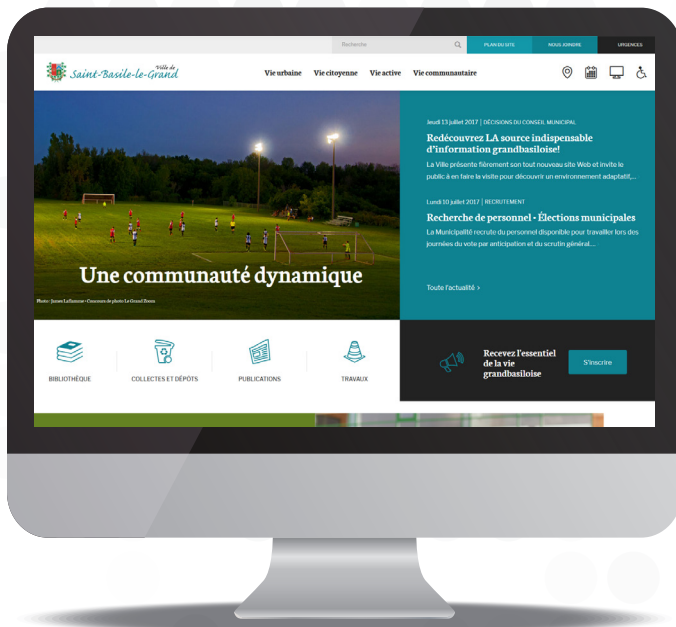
Recherche

PLAN DU SITE

NOUS JOINDRE

URGENCES

Ville de Saint-Basile-le-Grand

Vie urbaine Vie citoyenne Vie active Vie communautaire

Une communauté dynamique

Photo : James Laflamme • Concours de photo Le Grand Zoom

Jeudi 13 juillet 2017 | DÉCISIONS DU CONSEIL MUNICIPAL

Redécouvrez LA source indispensable d'information grandbasiloise!

La Ville présente fièrement son tout nouveau site Web et invite le public à en faire la visite pour découvrir un environnement adaptatif,...

Lundi 10 juillet 2017 | RECRUTEMENT

Recherche de personnel - Élections municipales

La Municipalité recrute du personnel disponible pour travailler lors des journées du vote par anticipation et du scrutin général...

Toute l'actualité >

BIBLIOTHÈQUE

COLLECTES ET DÉPÔTS

PUBLICATIONS

TRAVAUX

Recevez l'essentiel de la vie grandbasiloise

S'inscrire